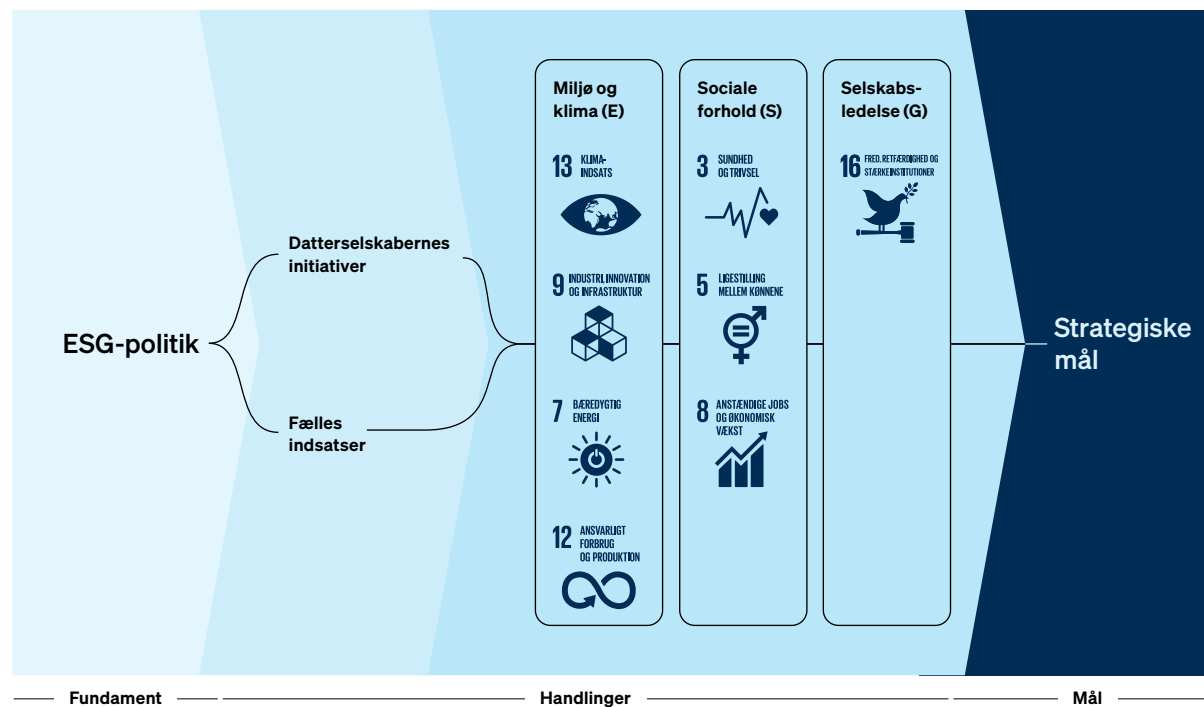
ESG-politik

Datterselskabernes initiativer

Fælles indsatser

Miljø og klima (E)

13 KLIMA-INDSATS

9 INDUSTRI, INNOVATION OG INFRASTRUKTUR

7 BÆREDYGTIG ENERGI

12 ANSVARLIGT FORBRUG OG PRODUKTION

Sociale forhold (S)

3 SUNDHED OG TRIVSEL

5 LIGESTILLING MELLEM KØNNENE

8 ANSTÆNDIGE JOBS OG ØKONOMISK VÆKST

Selskabs-ledelse (G)

16 FRED, RETFÆRDIGHED OG STÆRKE INSTITUTIONER

Strategiske mål

Fundament

Handlinger

Mål